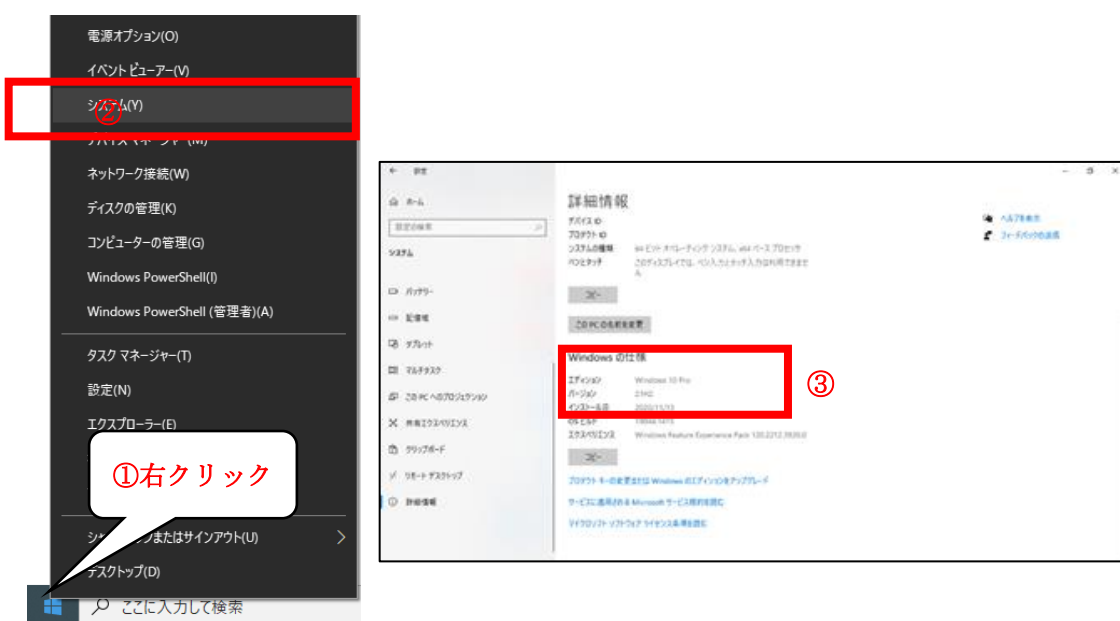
電源オプション(O)

イベント ビューアー(V)

システム(Y)

②

デバイス マネージャー(M)

ネットワーク接続(W)

ディスクの管理(K)

コンピューターの管理(G)

Windows PowerShell(I)

Windows PowerShell (管理者)(A)

タスク マネージャー(T)

設定(N)

エクスプローラー(E)

①右クリック

シャットダウンまたはサインアウト(U)

デスクトップ(D)

ここに入力して検索

← 設定

ホーム

設定の検索

システム

バッテリー

記憶域

タブレット

マルチタスク

この PC へのプロジェクション

共有エクスペリエンス

クリップボード

リモート デスクトップ

詳細情報

詳細情報

デバイス ID

プロダクト ID

システムの種類 64 ビット オペレーティング システム、x64 ベース プロセッサ

ペンとタッチ このディスプレイでは、ペン入力とタッチ入力は利用できません

コピー

この PC の名前を変更

Windows の仕様

エディション Windows 10 Pro

バージョン 21H2

インストール日 2020/11/13

OS ビルド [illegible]

エクスペリエンス Windows Feature Experience Pack 120.2212.3930.0

③

コピー

プロダクト キーの変更またはWindows のエディションをアップグレード

サービスに適用される Microsoft サービス規約を読む

マイクロソフト ソフトウェア ライセンス条項を読む

ヘルプを表示

フィードバックの送信